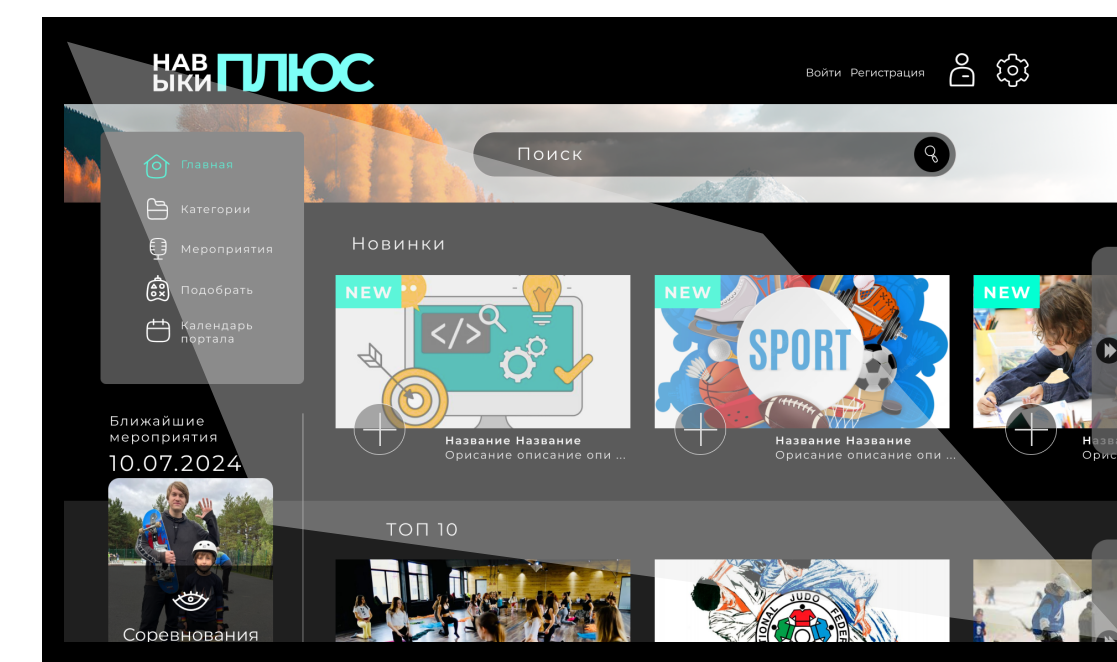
НАВ ЫКИ ПЛЮС

Войти Регистрация

Поиск

Главная
Категории
Мероприятия
Подобрать
Календарь портала

Новинки

NEW
NEW
SPORT
NEW

Название Название
Орисание описание опи ...

Название Название
Орисание описание опи ...

Назв
Орис

Ближайшие мероприятия
10.07.2024

Соревнования

ТОП 10

JUDO